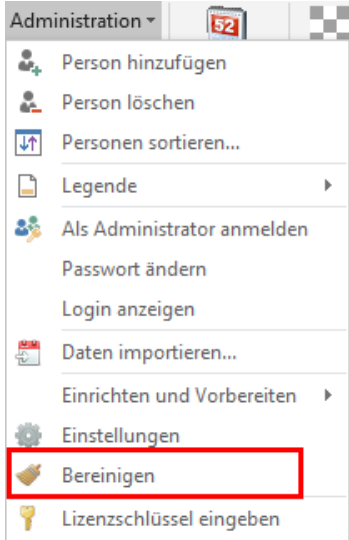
Administration

52

Person hinzufügen
Person löschen
Personen sortieren...
Legende
Als Administrator anmelden
Passwort ändern
Login anzeigen
Daten importieren...
Einrichten und Vorbereiten
Einstellungen
Bereinigen
Lizenzschlüssel eingeben